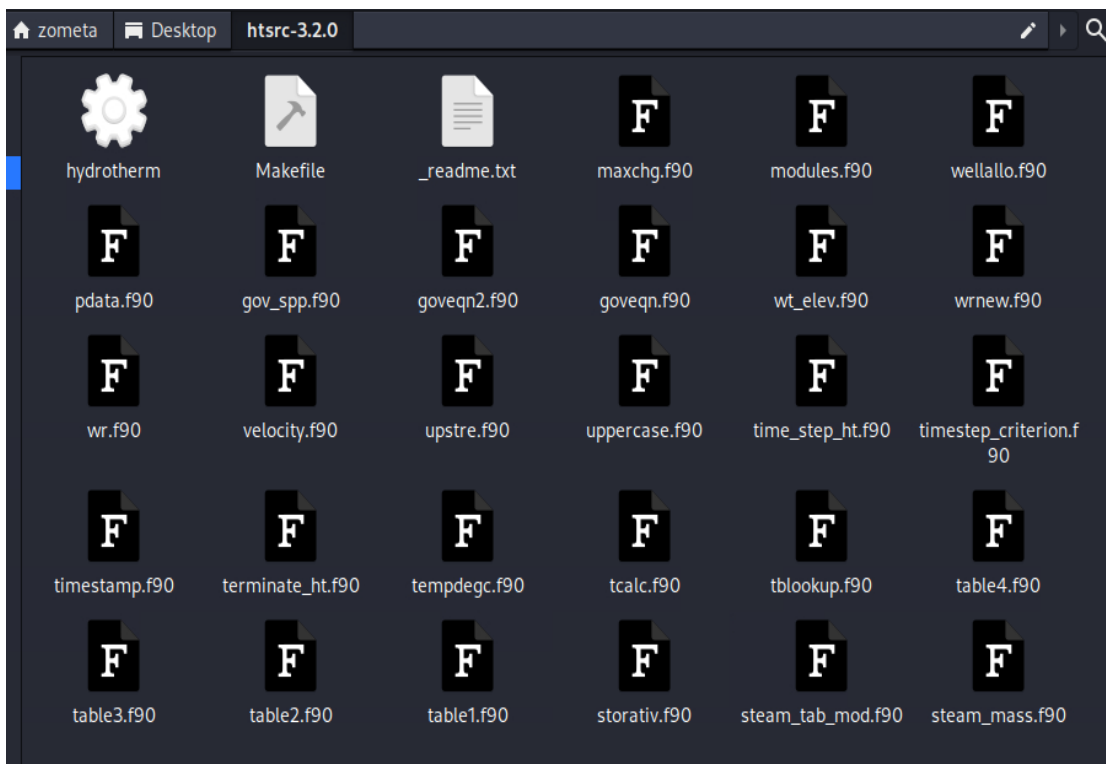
zometa Desktop htsrc-3.2.0

hydrotherm
Makefile
_readme.txt
F
maxchg.f90
F
modules.f90
F
wellallo.f90

F
pdata.f90
F
gov_spp.f90
F
goveqn2.f90
F
goveqn.f90
F
wt_elev.f90
F
wrnew.f90

F
wr.f90
F
velocity.f90
F
upstre.f90
F
uppercase.f90
F
time_step_ht.f90
F
timestep_criterion.f90

F
timestamp.f90
F
terminate_ht.f90
F
tempdegc.f90
F
tcalc.f90
F
tblookup.f90
F
table4.f90

F
table3.f90
F
table2.f90
F
table1.f90
F
storativ.f90
F
steam_tab_mod.f90
F
steam_mass.f90